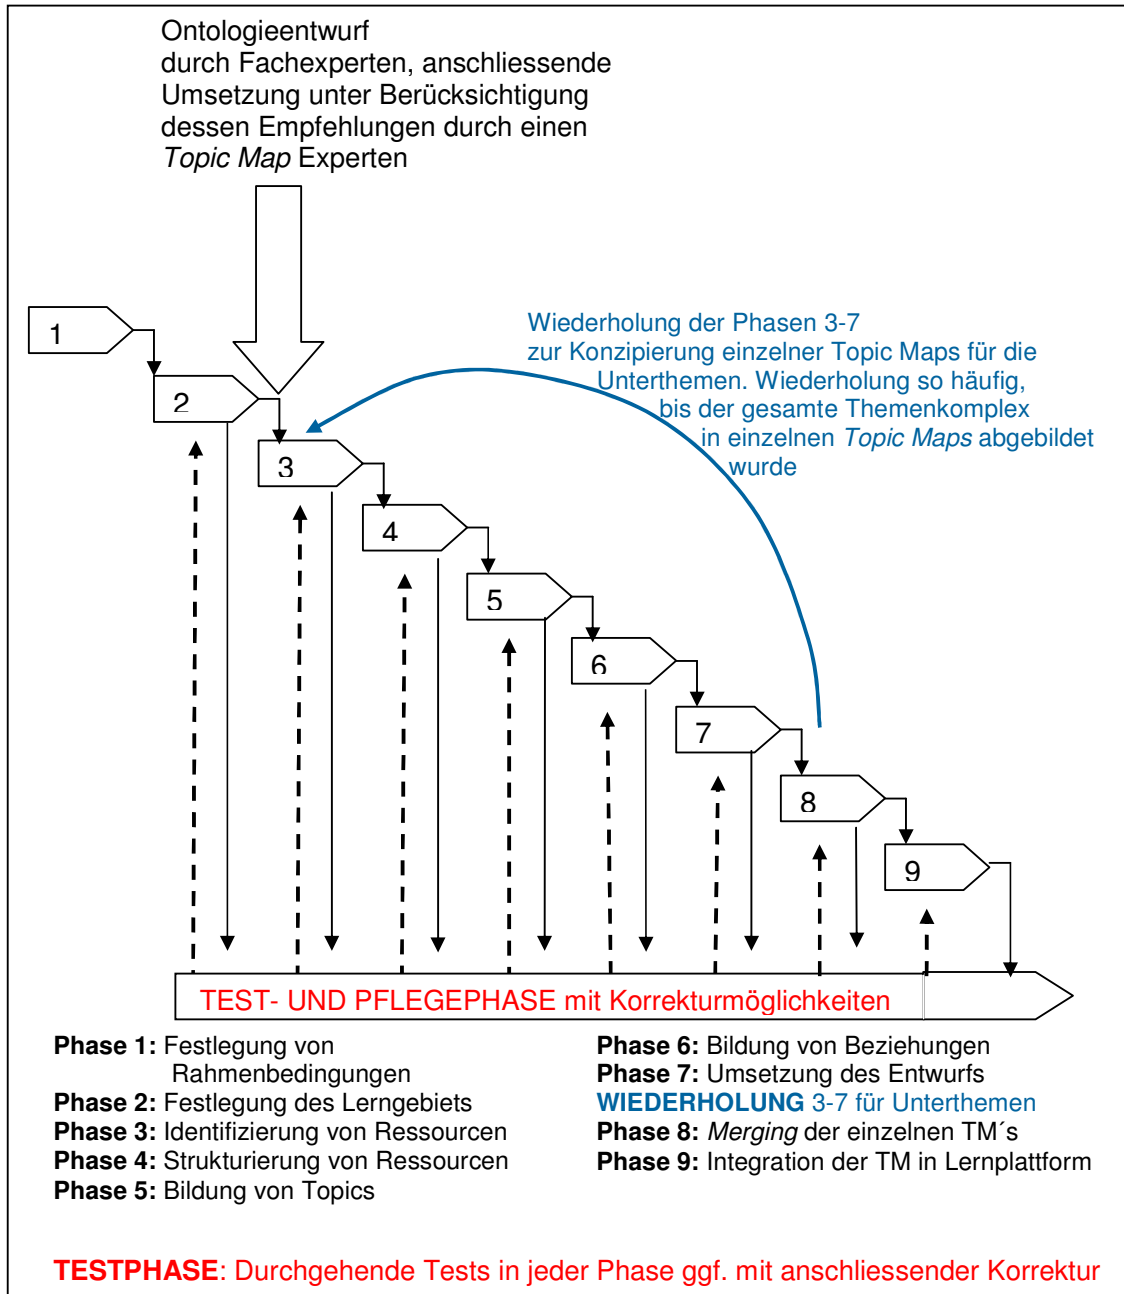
Ontologieentwurf
durch Fachexperten, anschliessende Umsetzung unter Berücksichtigung dessen Empfehlungen durch einen *Topic Map* Experten

Wiederholung der Phasen 3-7 zur Konzipierung einzelner Topic Maps für die Unterthemen. Wiederholung so häufig, bis der gesamte Themenkomplex in einzelnen *Topic Maps* abgebildet wurde

1

2

3

4

5

6

7

8

9

TEST- UND PFLEGEPHASE mit Korrekturmöglichkeiten

**Phase 1:** Festlegung von Rahmenbedingungen
**Phase 2:** Festlegung des Lerngebiets
**Phase 3:** Identifizierung von Ressourcen
**Phase 4:** Strukturierung von Ressourcen
**Phase 5:** Bildung von Topics

**Phase 6:** Bildung von Beziehungen
**Phase 7:** Umsetzung des Entwurfs
**WIEDERHOLUNG** 3-7 für Unterthemen
**Phase 8:** *Merging* der einzelnen TM´s
**Phase 9:** Integration der TM in Lernplattform

**TESTPHASE**: Durchgehende Tests in jeder Phase ggf. mit anschliessender Korrektur